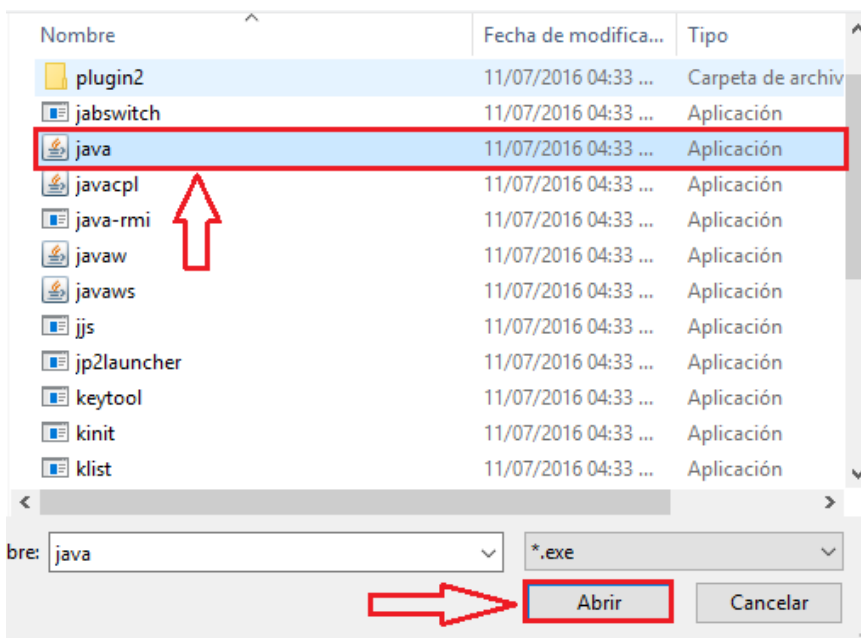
| Nombre | Fecha de modifica... | Tipo |
|---|---|---|
| plugin2 | 11/07/2016 04:33 ... | Carpeta de archiv |
| jabswitch | 11/07/2016 04:33 ... | Aplicación |
| java | 11/07/2016 04:33 ... | Aplicación |
| javacpl | 11/07/2016 04:33 ... | Aplicación |
| java-rmi | 11/07/2016 04:33 ... | Aplicación |
| javaw | 11/07/2016 04:33 ... | Aplicación |
| javaws | 11/07/2016 04:33 ... | Aplicación |
| jjs | 11/07/2016 04:33 ... | Aplicación |
| jp2launcher | 11/07/2016 04:33 ... | Aplicación |
| keytool | 11/07/2016 04:33 ... | Aplicación |
| kinit | 11/07/2016 04:33 ... | Aplicación |
| klist | 11/07/2016 04:33 ... | Aplicación |

bre: java

*.exe

Abrir

Cancelar